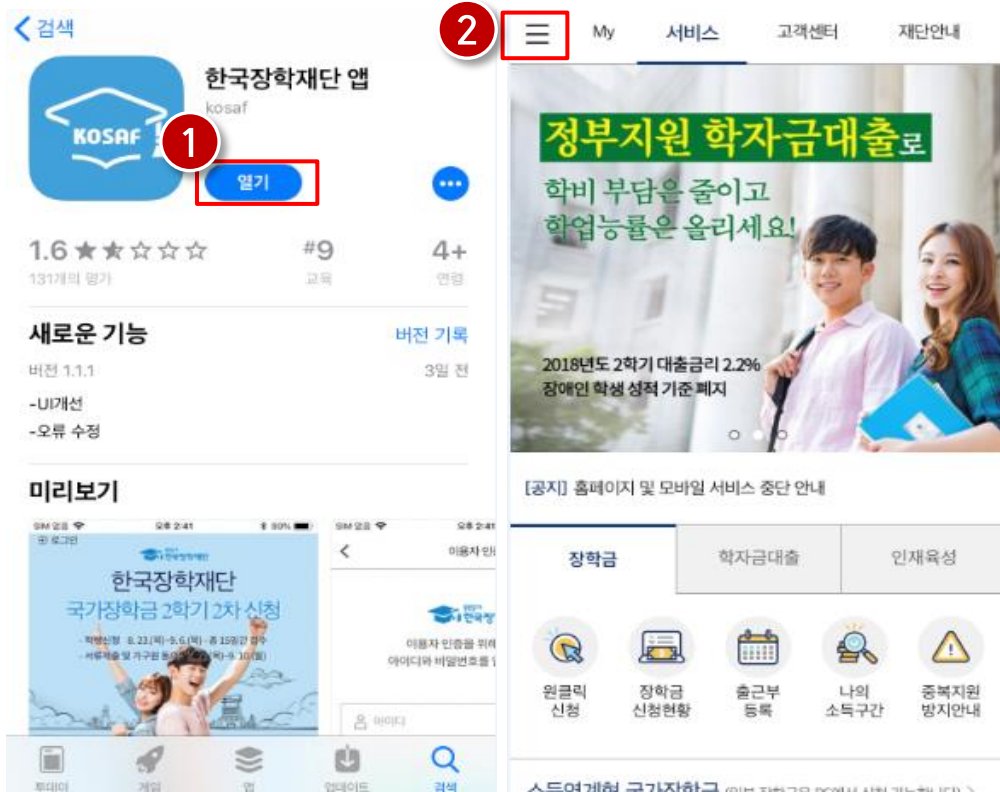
< 검색

KOSAF

한국장학재단 앱
kosaf

1

열기

1.6 ★★☆☆☆
131개의 평가

#9
교육

4+
연령

새로운 기능
버전 기록

버전 1.1.1
3일 전

-UI개선
-오류 수정

미리보기

한국장학재단
국가장학금 2학기 2차 신청

이용자 인증을 위해
아이디와 비밀번호를

투데이
게임
앱
업데이트
검색

2

My
서비스
고객센터
재단안내

정부지원 학자금대출로
학비 부담은 줄이고
학업능률은 올리세요!

2018년도 2학기 대출금리 2.2%
장애인 학생 성적 기준 폐지

[공지] 홈페이지 및 모바일 서비스 중단 안내

장학금
학자금대출
인재육성

원클릭 신청
장학금 신청현황
출근부 등록
나의 소득구간
중복지원 방지안내

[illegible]